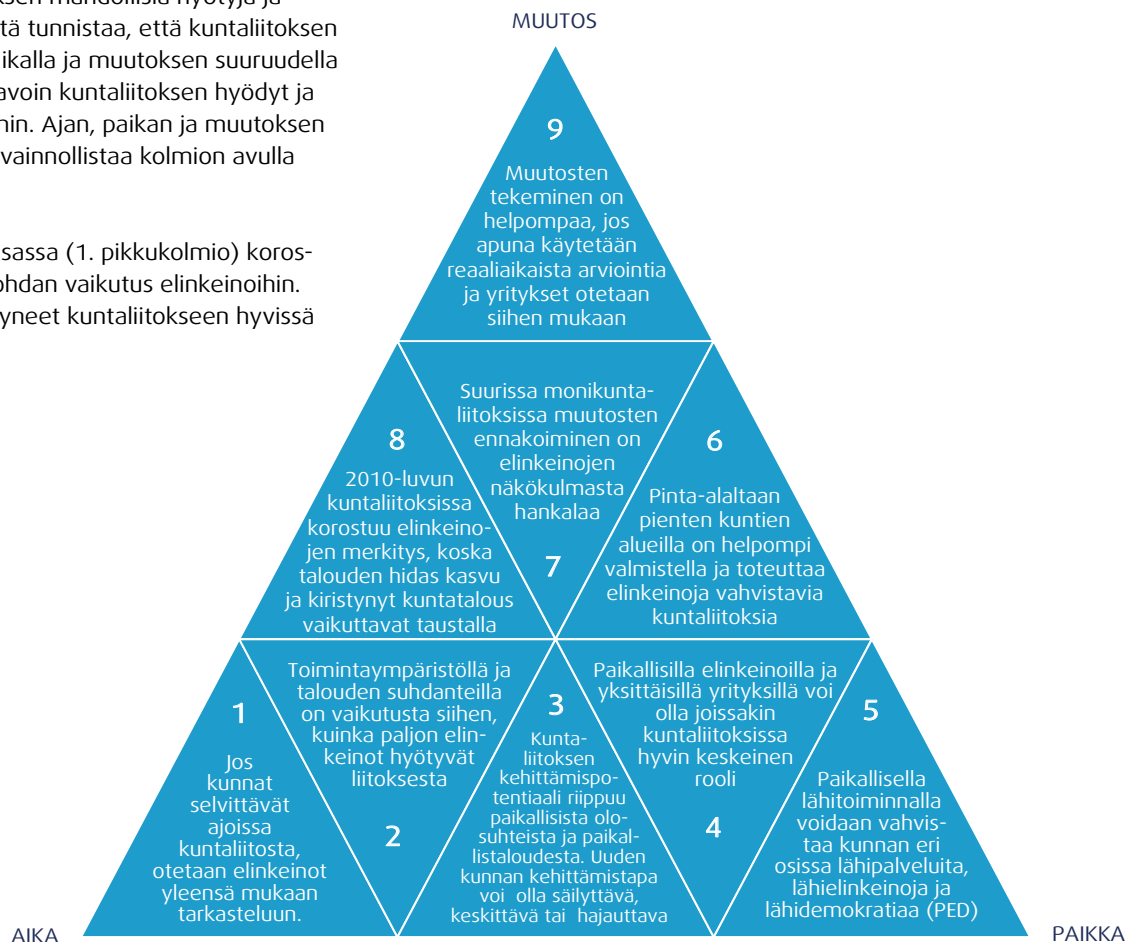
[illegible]ksen mahdollisia hyötyjä ja
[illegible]ttä tunnistaa, että kuntaliitoksen
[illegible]ikalla ja muutoksen suuruudella
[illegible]avoin kuntaliitoksen hyödyt ja
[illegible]hin. Ajan, paikan ja muutoksen
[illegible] vainnollistaa kolmion avulla

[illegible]sassa (1. pikkukolmio) koros-
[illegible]ohdan vaikutus elinkeinoihin.
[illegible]yneet kuntaliitokseen hyvissä

MUUTOS

9
Muutosten tekeminen on helpompaa, jos apuna käytetään reaaliaikaista arviointia ja yritykset otetaan siihen mukaan

8
2010-luvun kuntaliitoksissa korostuu elinkeinojen merkitys, koska talouden hidas kasvu ja kiristynyt kuntatalous vaikuttavat taustalla

Suurissa monikuntaliitoksissa muutosten ennakoiminen on elinkeinojen näkökulmasta hankalaa
7

6
Pinta-alaltaan pienten kuntien alueilla on helpompi valmistella ja toteuttaa elinkeinoja vahvistavia kuntaliitoksia

1
Jos kunnat selvittävät ajoissa kuntaliitosta, otetaan elinkeinot yleensä mukaan tarkasteluun.

Toimintaympäristöllä ja talouden suhdanteilla on vaikutusta siihen, kuinka paljon elinkeinot hyötyvät liitoksesta
2

3
Kuntaliitoksen kehittämispotentiaali riippuu paikallisista olosuhteista ja paikallistaloudesta. Uuden kunnan kehittämistapa voi olla säilyttävä, keskittävä tai hajauttava

Paikallisilla elinkeinoilla ja yksittäisillä yrityksillä voi olla joissakin kuntaliitoksissa hyvin keskeinen rooli
4

5
Paikallisella lähitoiminnalla voidaan vahvistaa kunnan eri osissa lähipalveluita, lähielinkeinoja ja lähidemokratiaa (PED)

AIKA

PAIKKA